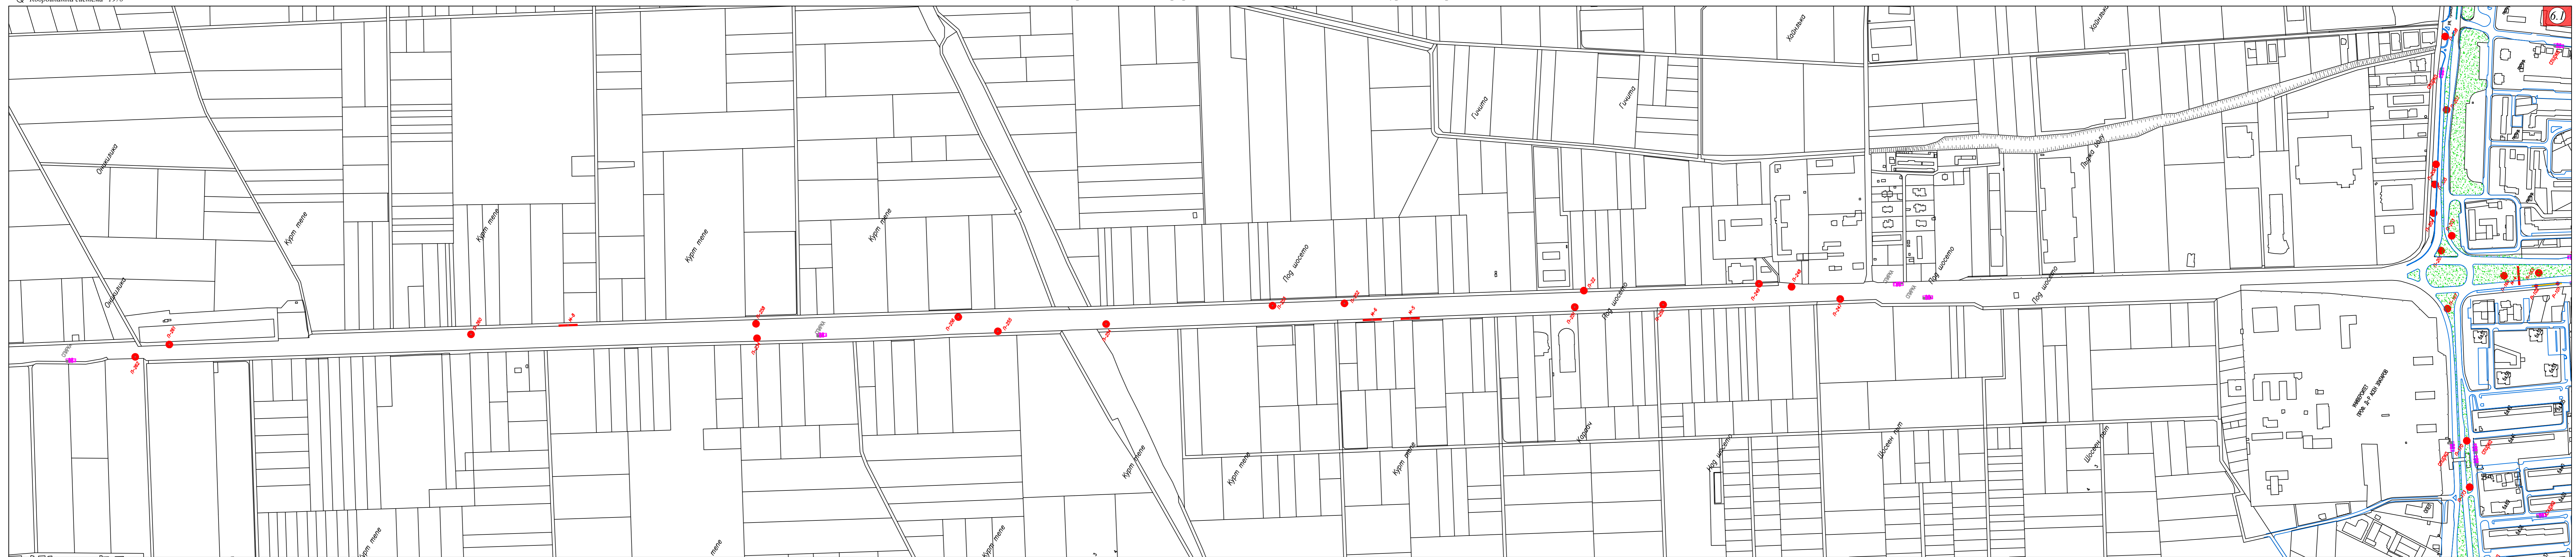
Координатна система 1970

6.1

Омишило
Омишило
Курт тепе
Курт тепе
Курт тепе
Курт тепе
Курт тепе
Курт тепе
Курт тепе
Курт тепе
Гимита
Гимита
Хайника
Хайника
Под шосето
Под шосето
Под шосето
Под шосето
Кошеи
Над шосето
Шосеен път
Шосеен път
Лицио двор